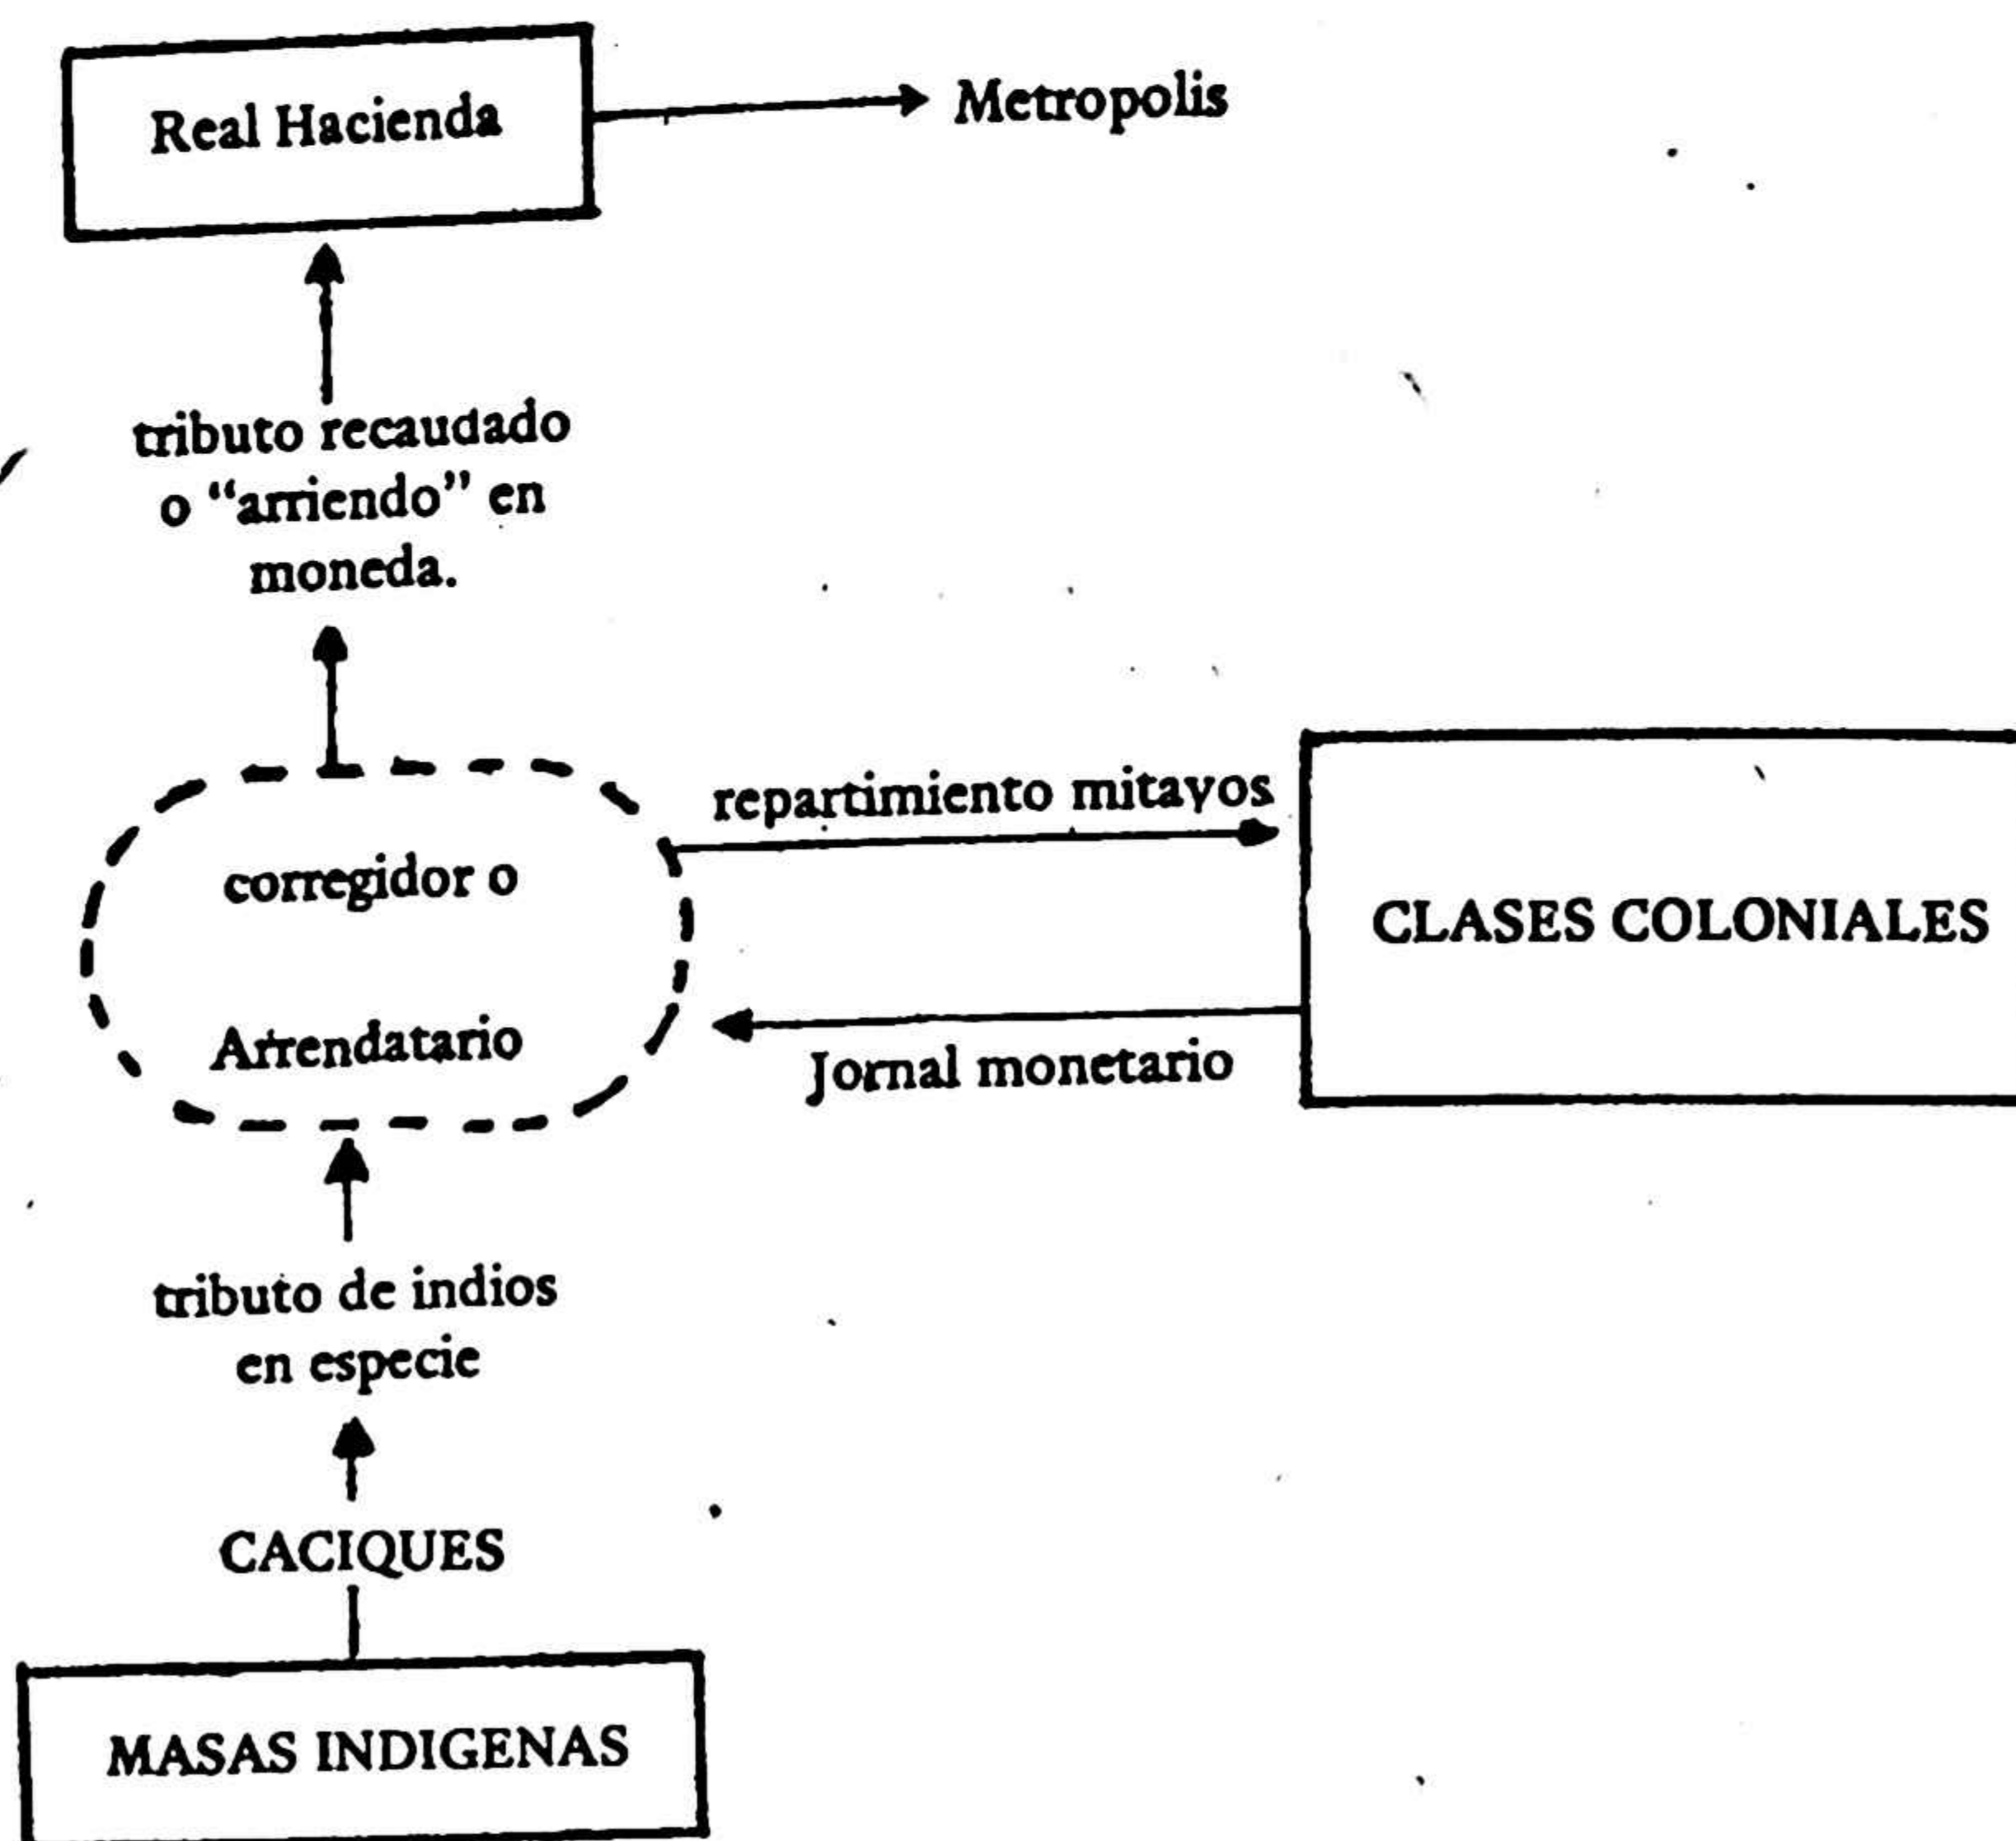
Real Hacienda

Metropolis

tributo recaudado o "arriendo" en moneda.

corregidor o

Arrendatario

repartimiento mitayos

CLASES COLONIALES

Jornal monetario

tributo de indios en especie

CACIQUES

MASAS INDIGENAS